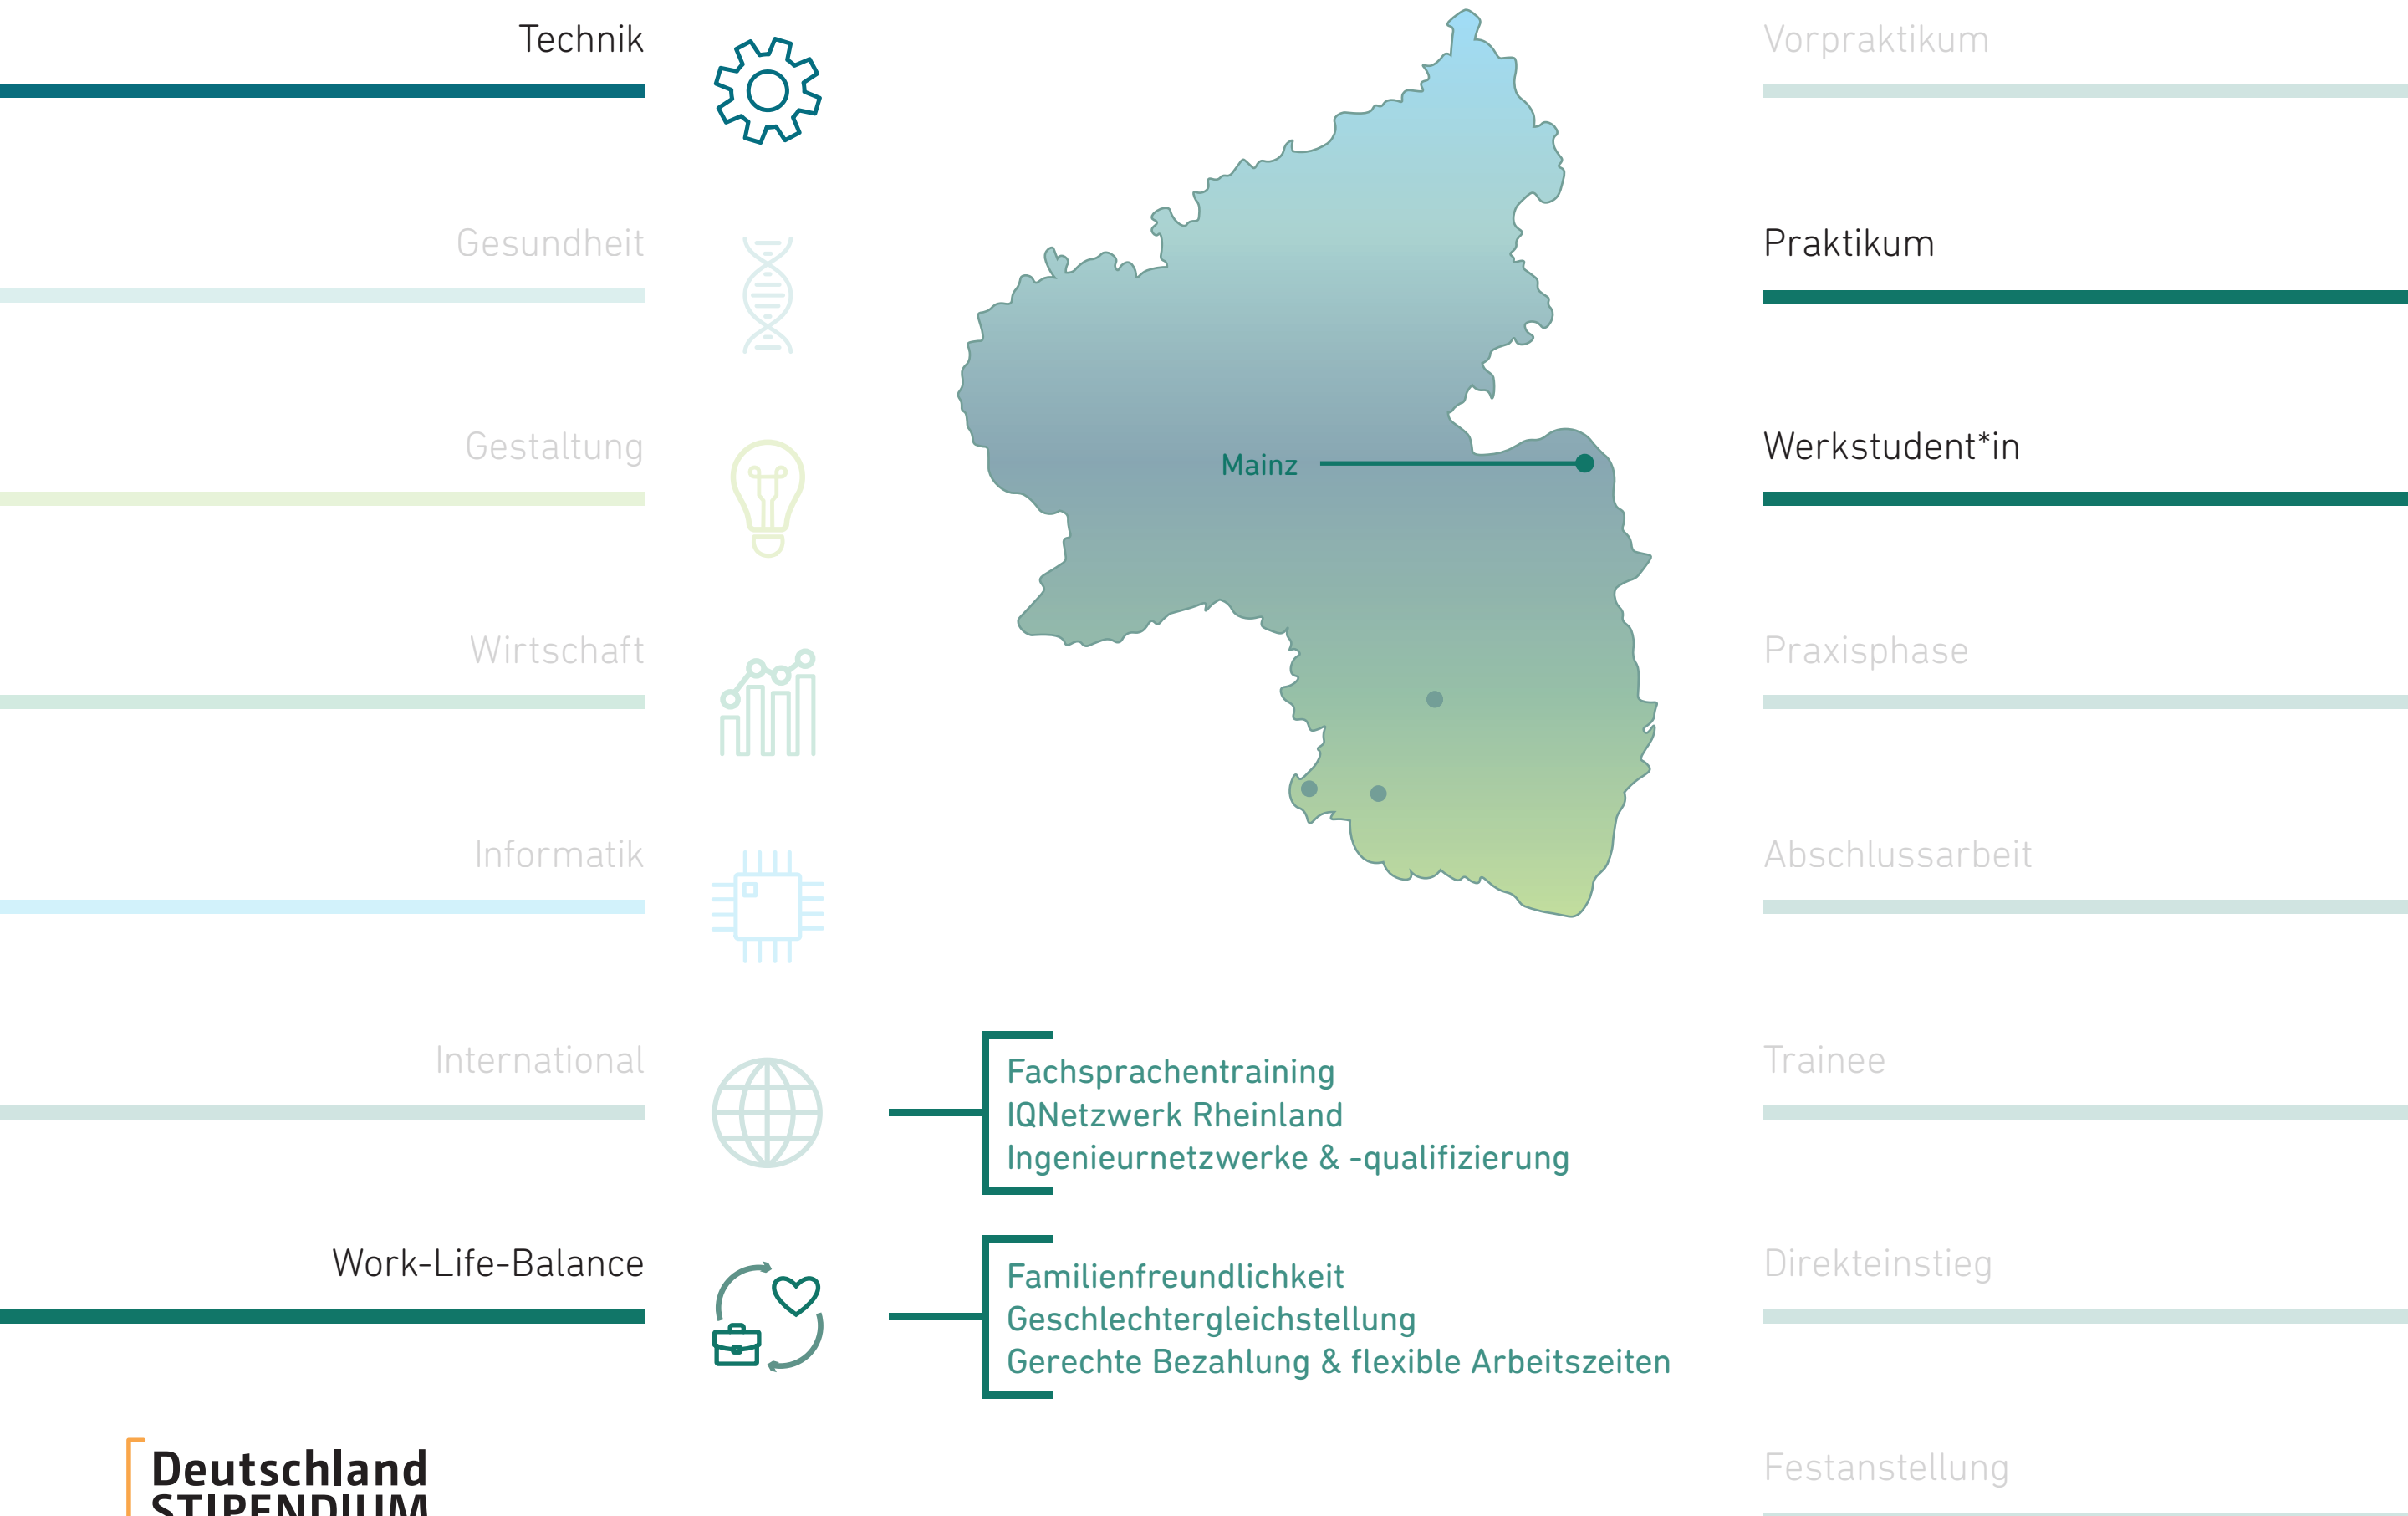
Technik

Gesundheit

Gestaltung

Wirtschaft

Informatik

International

Work-Life-Balance

Mainz

Fachsprachentraining
IQNetzwerk Rheinland
Ingenieurnetzwerke & -qualifizierung

Familienfreundlichkeit
Geschlechtergleichstellung
Gerechte Bezahlung & flexible Arbeitszeiten

Vorpraktikum

Praktikum

Werkstudent*in

Praxisphase

Abschlussarbeit

Trainee

Direkteinstieg

Festanstellung

Deutschland STIPENDIUM